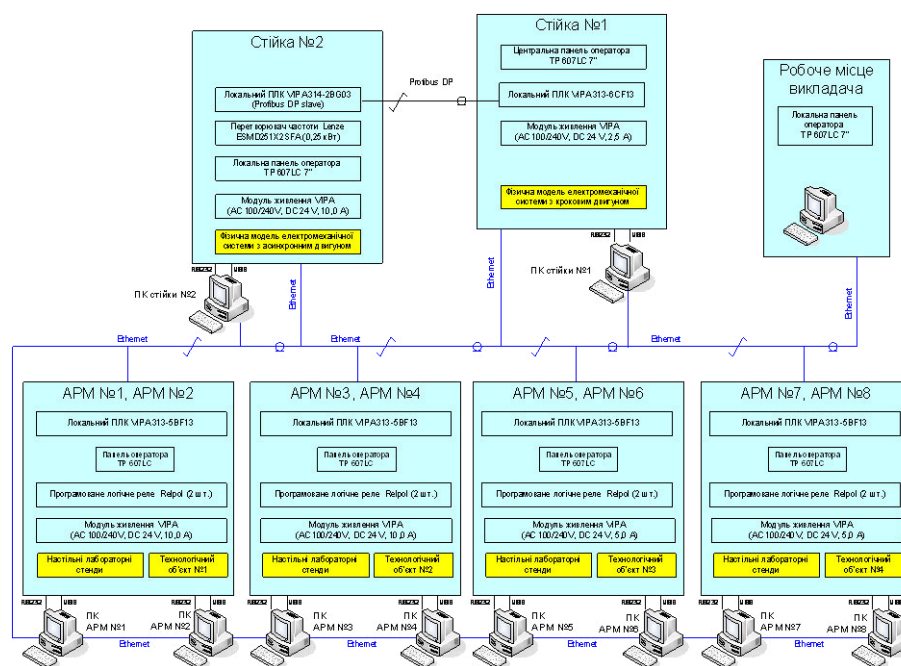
Стійка №2

Локальний ПЛК VIPA314-2BG03 (Profibus DP slave)

Перетворювач частоти Lenze ESMD251X2SFA (0,25 кВт)

Локальна панель оператора TP 607LC 7"

Модуль живлення VIPA (AC 100/240V, DC 24 V, 10,0 A)

Фізична модель електромеханічної системи з асинхронним двигуном

Profibus DP

Стійка №1

Центральна панель оператора TP 607LC 7"

Локальний ПЛК VIPA313-6CF13

Модуль живлення VIPA (AC 100/240V, DC 24 V, 2,5 A)

Фізична модель електромеханічної системи з кроковим двигуном

Робоче місце викладача

Локальна панель оператора TP 607LC 7"

RS232 USB

ПК стійки №2

RS232 USB

ПК стійки №1

Ethernet

Ethernet

Ethernet

Ethernet

Ethernet

Ethernet

АРМ №1, АРМ №2

Локальний ПЛК VIPA313-5BF13

Панель оператора TP 607LC

Програмоване логічне реле Relpol (2 шт.)

Модуль живлення VIPA (AC 100/240V, DC 24 V, 10,0 A)

Настільні лабораторні стенди

Технологічний об'єкт №1

АРМ №3, АРМ №4

Локальний ПЛК VIPA313-5BF13

Панель оператора TP 607LC

Програмоване логічне реле Relpol (2 шт.)

Модуль живлення VIPA (AC 100/240V, DC 24 V, 10,0 A)

Настільні лабораторні стенди

Технологічний об'єкт №2

АРМ №5, АРМ №6

Локальний ПЛК VIPA313-5BF13

Панель оператора TP 607LC

Програмоване логічне реле Relpol (2 шт.)

Модуль живлення VIPA (AC 100/240V, DC 24 V, 5,0 A)

Настільні лабораторні стенди

Технологічний об'єкт №3

АРМ №7, АРМ №8

Локальний ПЛК VIPA313-5BF13

Панель оператора TP 607LC

Програмоване логічне реле Relpol (2 шт.)

Модуль живлення VIPA (AC 100/240V, DC 24 V, 5,0 A)

Настільні лабораторні стенди

Технологічний об'єкт №4

RS232 USB ПК АРМ №1 RS232 USB ПК АРМ №2 RS232 USB ПК АРМ №3 RS232 USB ПК АРМ №4 RS232 USB ПК АРМ №5 RS232 USB ПК АРМ №6 RS232 USB ПК АРМ №7 RS232 USB ПК АРМ №8

Ethernet Ethernet Ethernet Ethernet